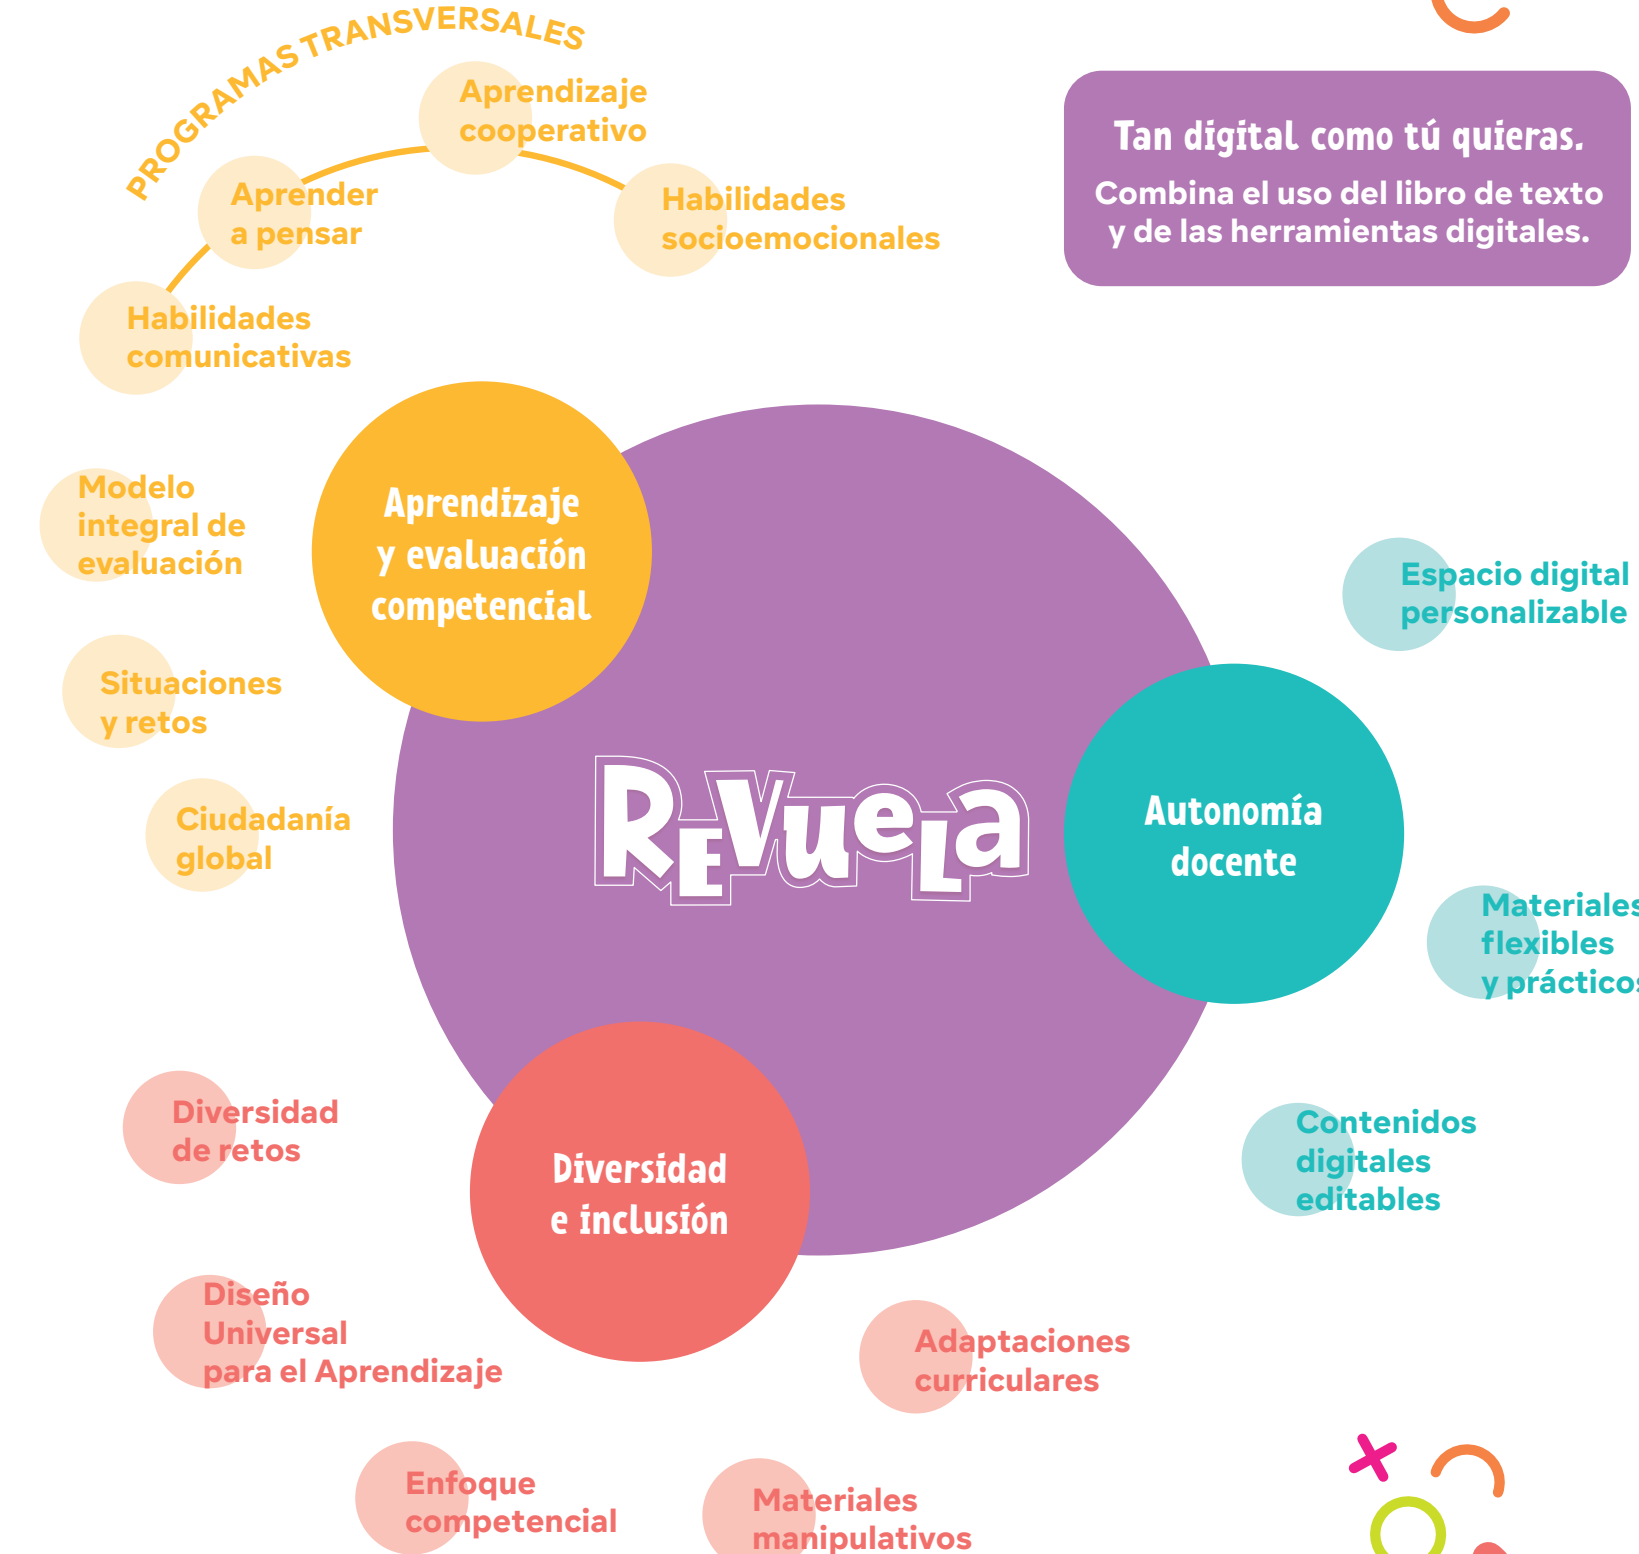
PROGRAMAS TRANSVERSALES

Aprendizaje cooperativo

Aprender a pensar

Habilidades socioemocionales

Habilidades comunicativas

Tan digital como tú quieras.
Combina el uso del libro de texto y de las herramientas digitales.

Aprendizaje y evaluación competencial

Modelo integral de evaluación

Situaciones y retos

Ciudadanía global

REVUELA

Espacio digital personalizable

Autonomía docente

Materiales flexibles y práctico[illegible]

Contenidos digitales editables

Diversidad de retos

Diversidad e inclusión

Diseño Universal para el Aprendizaje

Adaptaciones curriculares

Enfoque competencial

Materiales manipulativos